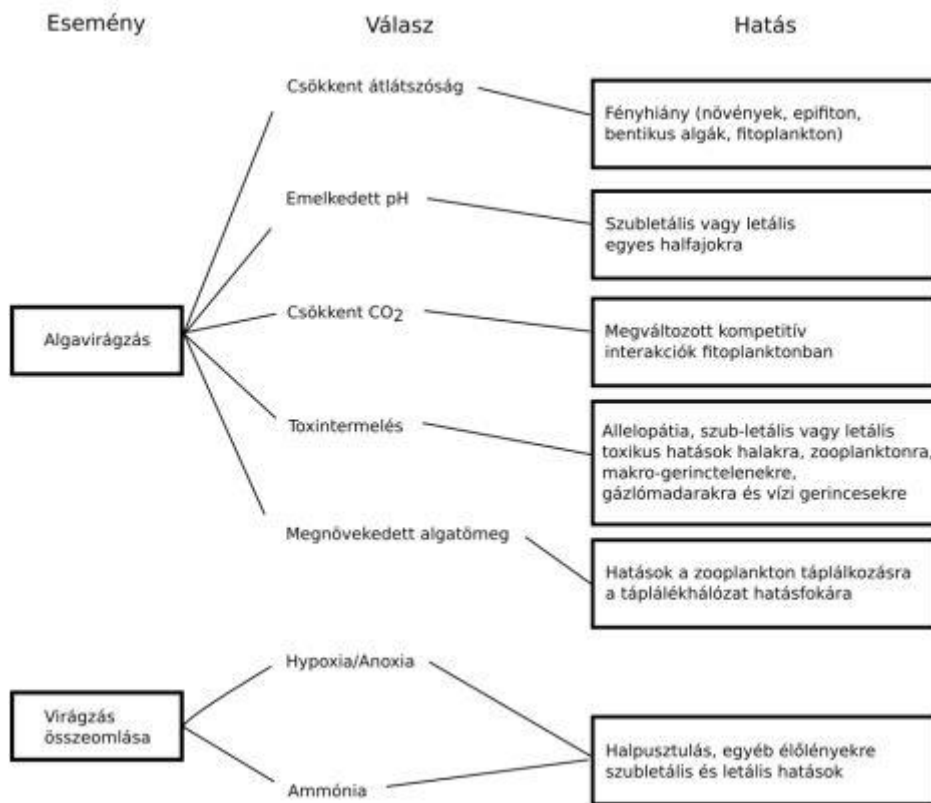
Esemény

Válasz

Hatás

Algavirágzás

Csökkent átlátszóság

Fényhiány (növények, epifiton, bentikus algák, fitoplankton)

Emelkedett pH

Szubletális vagy letális egyes halfajokra

Csökkent $CO_2$

Megváltozott kompetitív interakciók fitoplanktonban

Toxintermelés

Allelopátia, szub-letális vagy letális toxikus hatások halakra, zooplanktonra, makro-gerinctelenekre, gázlómadarakra és vízi gerincesekre

Megnövekedett algatömeg

Hatások a zooplankton táplálkozásra a táplálékhálózat hatásfokára

Virágzás összeomlása

Hypoxia/Anoxia

Ammónia

Halpusztulás, egyéb élőlényekre szubletális és letális hatások